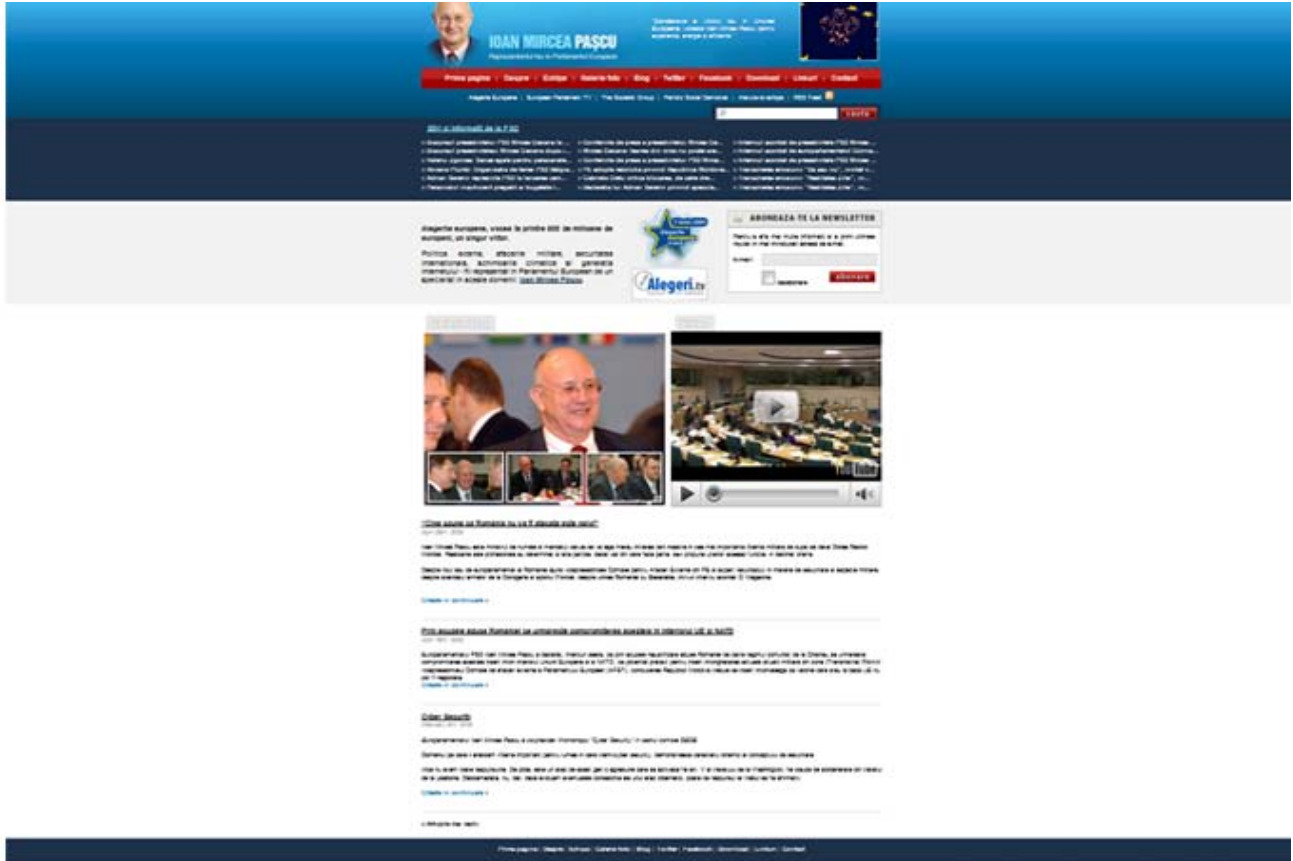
IOAN MIRCEA PAŞCU

Reprezentantul tău în Parlamentul European

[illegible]

Prima pagina | Despre | Echipa | Galerie foto | Blog | Twitter | Facebook | Download | Linkuri | Contact

Alegerile Europene | European Parliament TV | The Socialist Group | Partidul Social Democrat | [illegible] | RSS Feed

cauta

Ştiri şi informaţii de la PSD

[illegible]

Alegerile europene, vocea la primele 500 de milioane de europeni, un singur vritor.

Politica externă, afacerile militare, securitatea internaţională, schimbările climatice şi generaţia internetului - îți reprezintă în Parlamentul European de un specialist în aceste domenii: Ioan Mircea Paşcu

Alegeri.tv

ABONEAZA-TE LA NEWSLETTER

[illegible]

Email:

abonare

YouTube

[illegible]

Citeşte în continuare »

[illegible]

Citeşte în continuare »

Cyber Security

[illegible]

Citeşte în continuare »

« Articole mai vechi

Prima pagina | Despre | Echipa | Galerie foto | Blog | Twitter | Facebook | Download | Linkuri | Contact